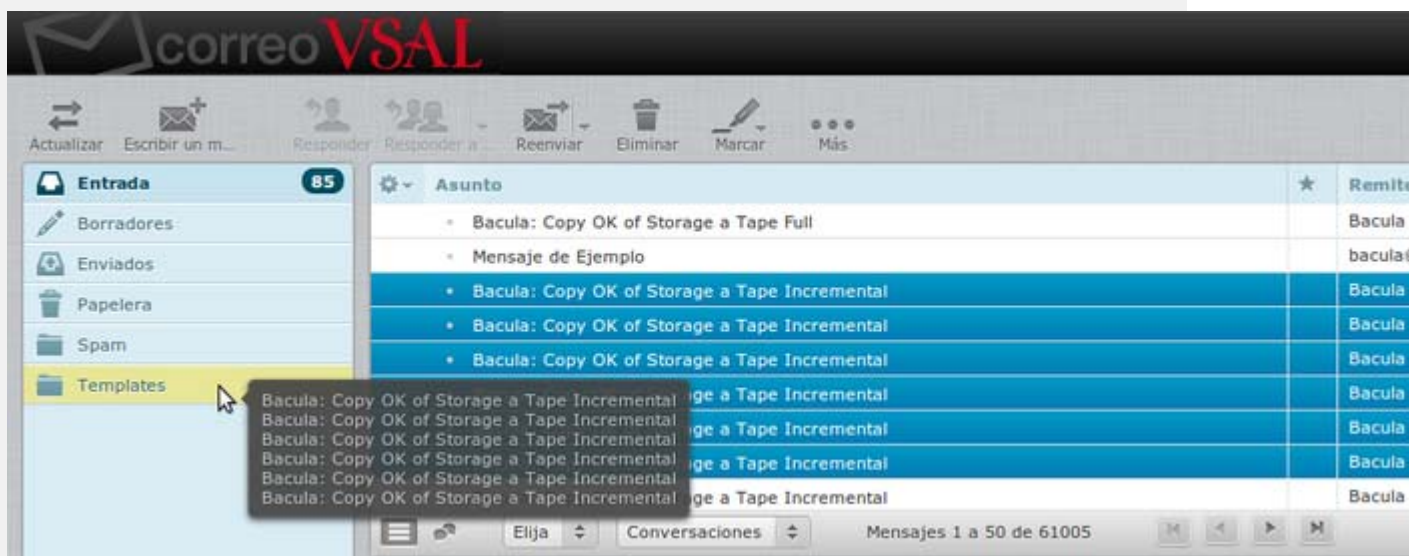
correoVSAL

Actualizar Escribir un m... Responder Responder a... Reenviar Eliminar Marcar Más

Entrada 85
Borradores
Enviados
Papelera
Spam
Templates

Asunto
Remite

| Asunto | ★ | Remite |
|---|---|---|
| Bacula: Copy OK of Storage a Tape Full | | Bacula |
| Mensaje de Ejemplo | | bacula |
| Bacula: Copy OK of Storage a Tape Incremental | | Bacula |
| Bacula: Copy OK of Storage a Tape Incremental | | Bacula |
| Bacula: Copy OK of Storage a Tape Incremental | | Bacula |
| ...ge a Tape Incremental | | Bacula |
| ...ge a Tape Incremental | | Bacula |
| ...ge a Tape Incremental | | Bacula |
| ...ge a Tape Incremental | | Bacula |

Bacula: Copy OK of Storage a Tape Incremental
Bacula: Copy OK of Storage a Tape Incremental
Bacula: Copy OK of Storage a Tape Incremental
Bacula: Copy OK of Storage a Tape Incremental
Bacula: Copy OK of Storage a Tape Incremental
Bacula: Copy OK of Storage a Tape Incremental

Elija Conversaciones Mensajes 1 a 50 de 61005